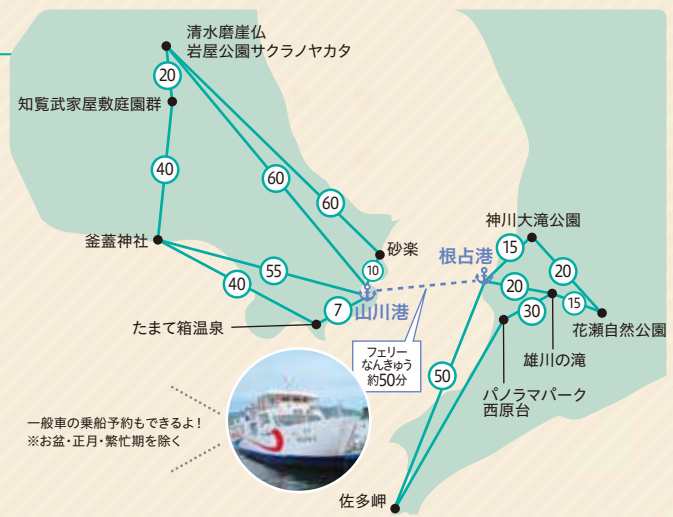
清水磨崖仏
岩屋公園サクラノヤカタ

20

知覧武家屋敷庭園群

40

60

60

釜蓋神社

55

40

10

砂楽

7

山川港

たまて箱温泉

根占港

15

神川大滝公園

20

20

30

15

花瀬自然公園

雄川の滝

50

パノラマパーク
西原台

フェリー
なんきゅう
約50分

一般車の乗船予約もできるよ！
※お盆・正月・繁忙期を除く

佐多岬